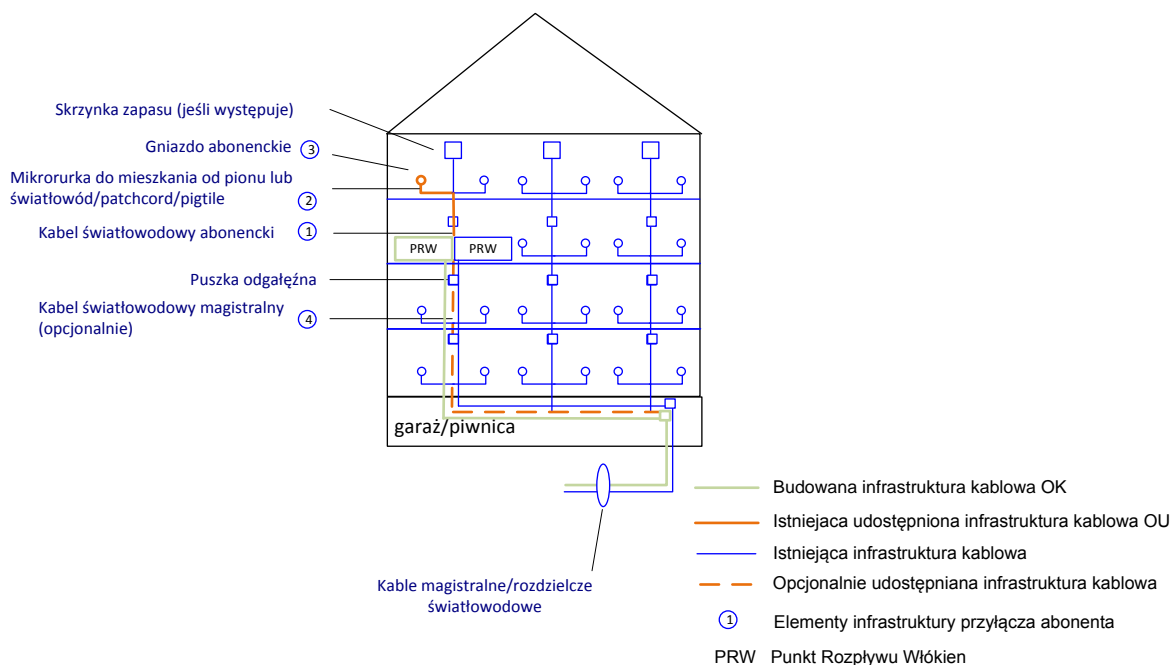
Skrzynka zapasu (jeśli występuje)

Gniazdo abonenckie ③

Mikrorurka do mieszkania od pionu lub światłowód/patchcord/pigtile ②

Kabel światłowodowy abonencki ①

PRW PRW

Puszka odgałęźna

Kabel światłowodowy magistralny (opcjonalnie) ④

garaż/piwnica

Kable magistralne/rozdzielcze światłowodowe

Budowana infrastruktura kablowa OK

Istniejaca udostępniona infrastruktura kablowa OU

Istniejąca infrastruktura kablowa

Opcjonalnie udostępniana infrastruktura kablowa

① Elementy infrastruktury przyłącza abonenta

PRW Punkt Rozpływu Włókien